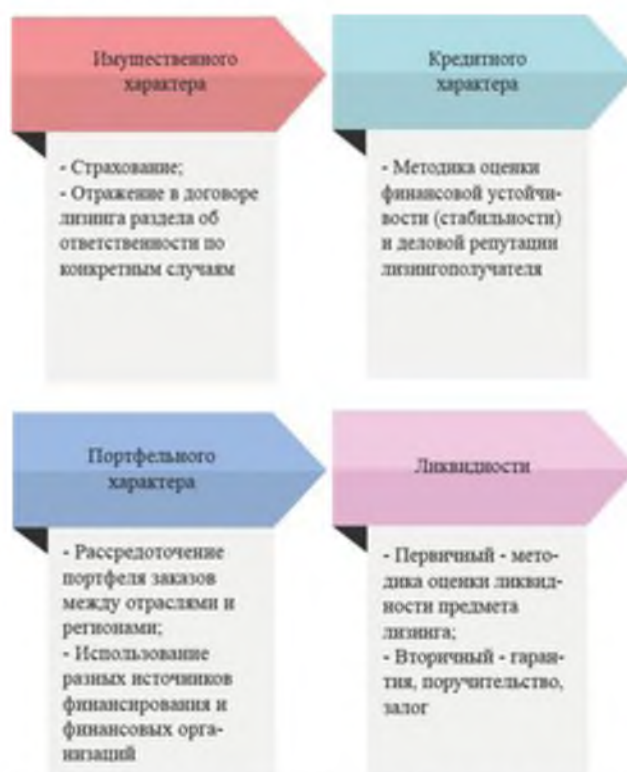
Имущественного характера

- Страхование;
- Отражение в договоре лизинга раздела об ответственности по конкретным случаям

Кредитного характера

- Методика оценки финансовой устойчивости (стабильности) и деловой репутации лизингополучателя

Портфельного характера

- Рассредоточение портфеля заказов между отраслями и регионами;
- Использование разных источников финансирования и финансовых организаций

Ликвидности

- Первичный - методика оценки ликвидности предмета лизинга;
- Вторичный - гарантия, поручительство, залог